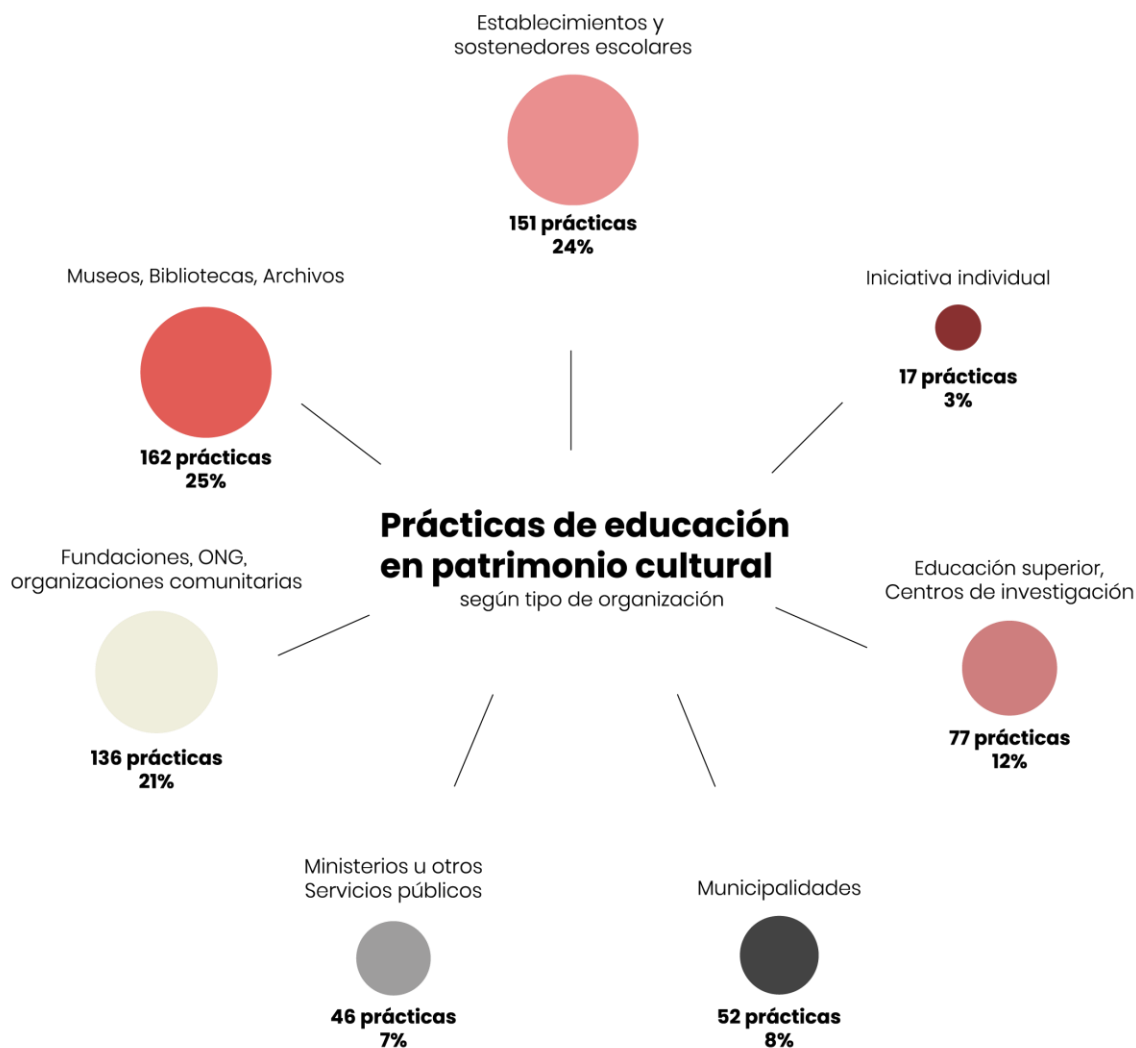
Establecimientos y sostenedores escolares

151 prácticas
24%

Museos, Bibliotecas, Archivos

162 prácticas
25%

Iniciativa individual

17 prácticas
3%

Prácticas de educación en patrimonio cultural
según tipo de organización

Fundaciones, ONG, organizaciones comunitarias

136 prácticas
21%

Educación superior, Centros de investigación

77 prácticas
12%

Ministerios u otros Servicios públicos

46 prácticas
7%

Municipalidades

52 prácticas
8%